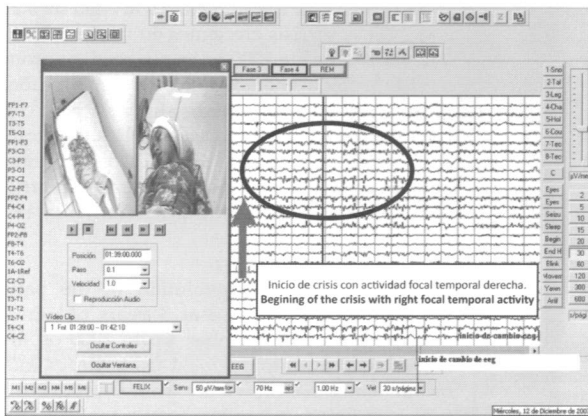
Fase 3 Fase 4 REM

FP1-F7
F7-T3
T3-T5
T5-O1
FP1-F3
F3-C3
C3-P3
P3-O1
FZ-CZ
CZ-PZ
FP2-F4
F4-C4
C4-P4
P4-O2
FP2-F8
F8-T4
T4-T6
T6-O2
1A-Ref
C2-C3
C3-T3
T3-T1
T1-T2
T2-T4
T4-C4
C4-C2

Posición 01:39:00:000
Paso 0.1
Velocidad 1.0
Reproducción Audio

Video Clip
1 Fei 01:39:00 - 01:42:10

Ocultar Controles
Ocultar Ventana

1-Sno
2-Tal
3-Leg
4-Cha
5-Hol
6-Cou
7-Tec
8-Tec

Eyes
Eyes
Seizu
Sleep
Begin
End H
Blink
Mover
Yawn
Artif

2
5
10
15
20
30
50
80
120
300
680

Inicio de crisis con actividad focal temporal derecha.
Begining of the crisis with right focal temporal activity

inicio de cambio de eeg
inicio de cambio de eeg

EEG

M1 M2 M3 M4 M5 M6 FELIX Sens 50 µV/mm 70 Hz 1.00 Hz Vel 30 s/página

Miércoles, 12 de Diciembre de 200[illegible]